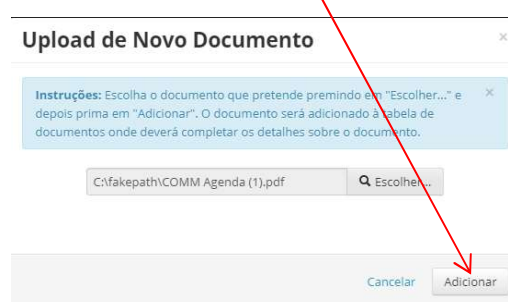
Upload de Novo Documento

×

Instruções: Escolha o documento que pretende premindo em "Escolher..." e depois prima em "Adicionar". O documento será adicionado à tabela de documentos onde deverá completar os detalhes sobre o documento.

×

C:\fakepath\COMM Agenda (1).pdf

Escolher...

Cancelar

Adicionar